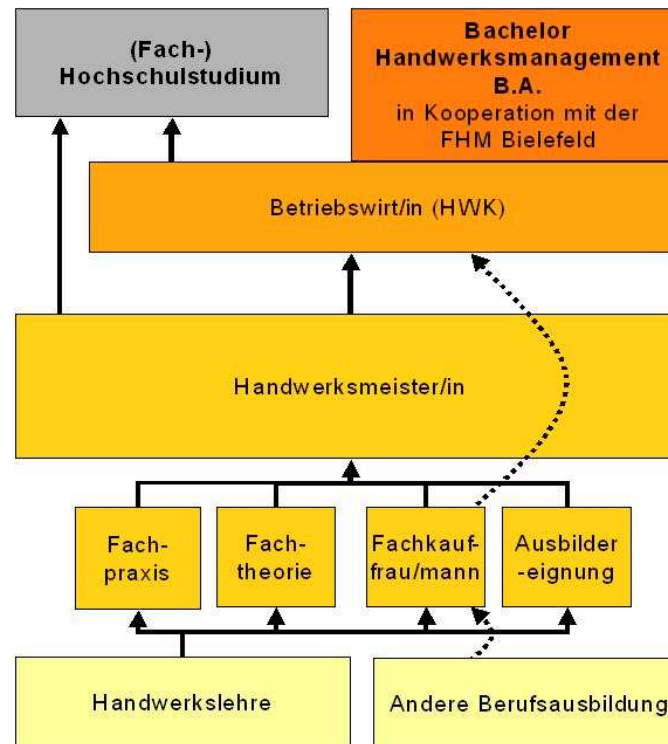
(Fach-) Hochschulstudium

Bachelor Handwerksmanagement B.A. in Kooperation mit der FHM Bielefeld

Betriebswirt/in (HWK)

Handwerksmeister/in

Fachpraxis

Fachtheorie

Fachkauffrau/mann

Ausbilder-eignung

Handwerkslehre

Andere Berufsausbildung